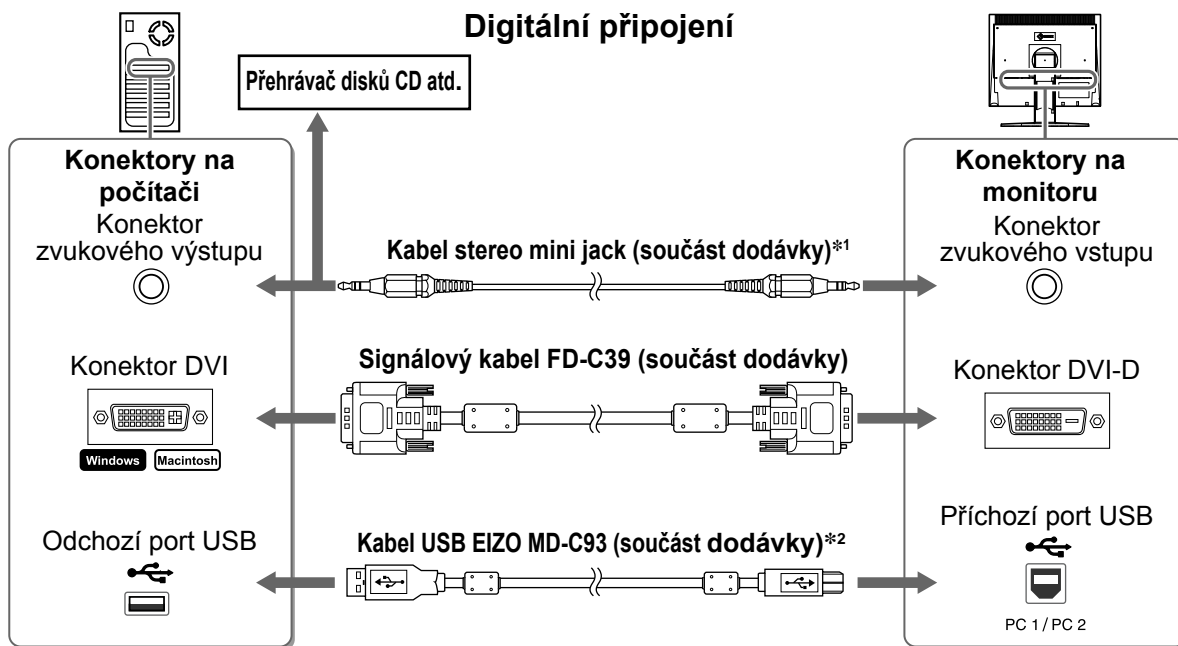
Digitální připojení

Přehrávač disků CD atd.

Konektory na počítači

Konektor zvukového výstupu

Konektor DVI

Windows Macintosh

Odchozí port USB

Kabel stereo mini jack (součást dodávky)*1

Signálový kabel FD-C39 (součást dodávky)

Kabel USB EIZO MD-C93 (součást dodávky)*2

Konektory na monitoru

Konektor zvukového vstupu

Konektor DVI-D

Příchozí port USB

PC 1 / PC 2